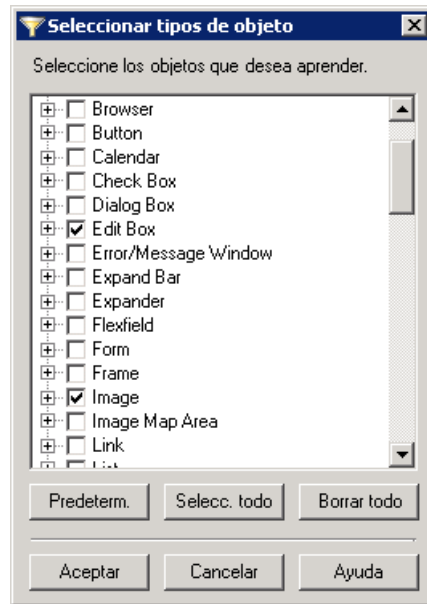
Seleccionar tipos de objeto

Seleccione los objetos que desea aprender.

Browser
Button
Calendar
Check Box
Dialog Box
Edit Box
Error/Message Window
Expand Bar
Expander
Flexfield
Form
Frame
Image
Image Map Area
Link
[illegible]

Predeterm.
Selecc. todo
Borrar todo

Aceptar
Cancelar
Ayuda